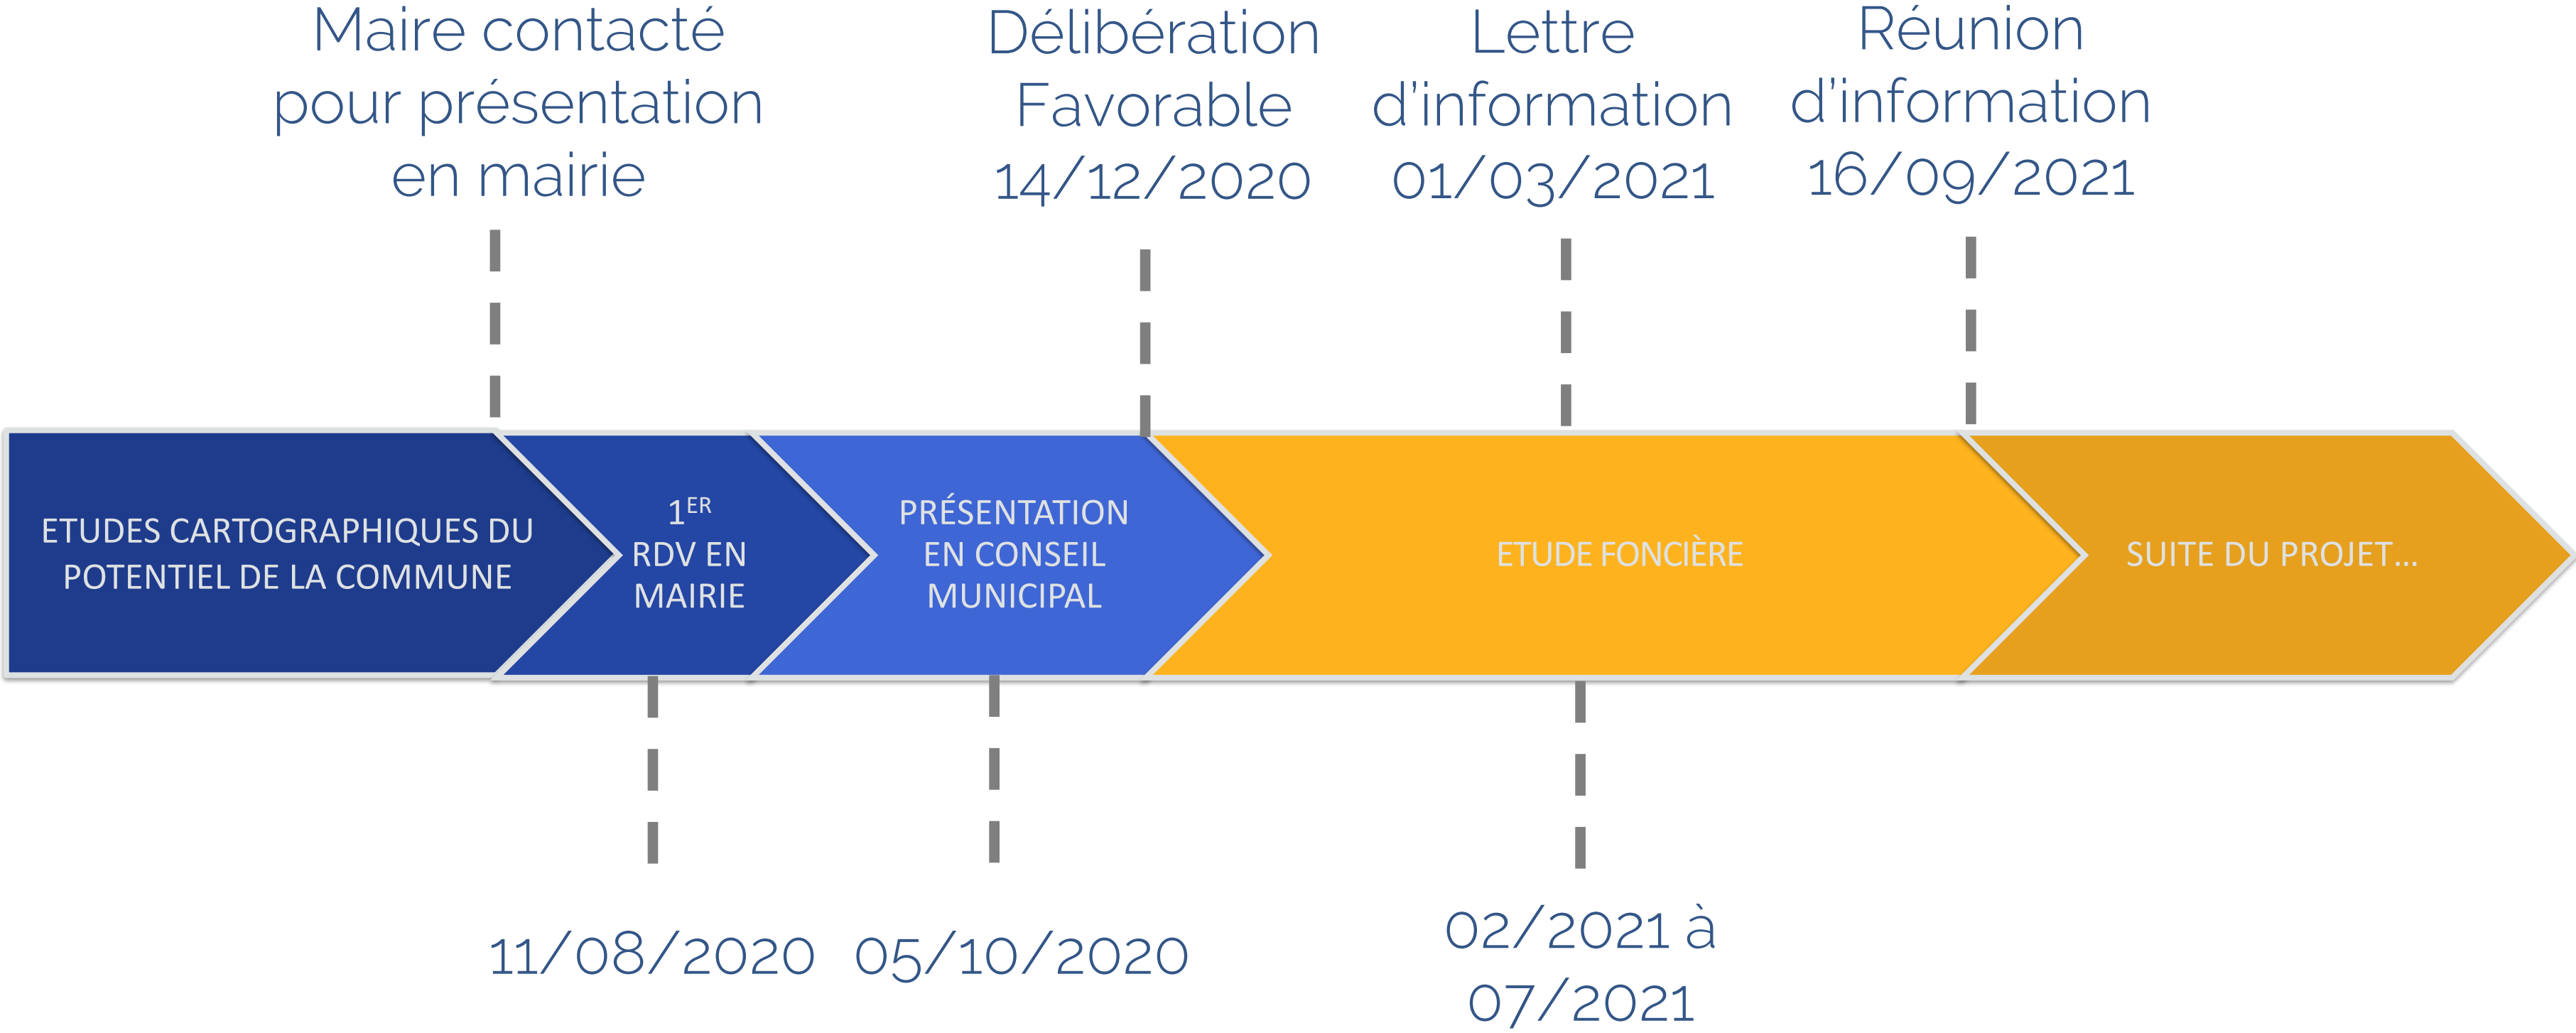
Maire contacté pour présentation en mairie

Délibération Favorable 14/12/2020

Lettre d'information 01/03/2021

Réunion d'information 16/09/2021

ETUDES CARTOGRAPHIQUES DU POTENTIEL DE LA COMMUNE

$1^{ER}$ RDV EN MAIRIE

PRÉSENTATION EN CONSEIL MUNICIPAL

ETUDE FONCIÈRE

SUITE DU PROJET…

11/08/2020

05/10/2020

02/2021 à 07/2021